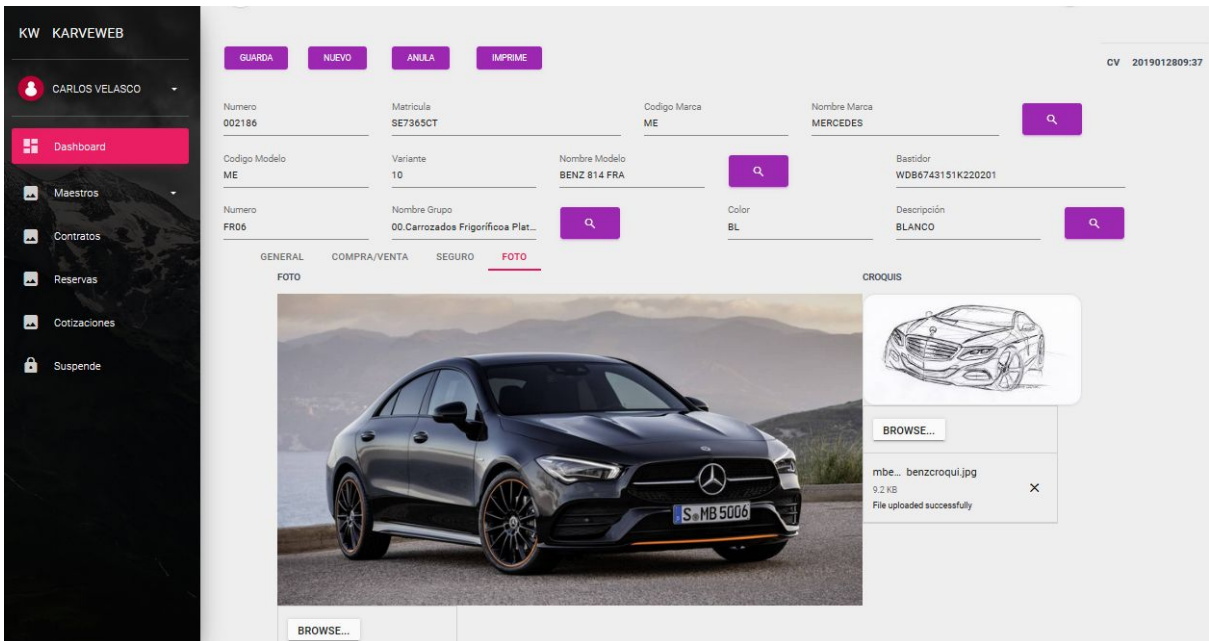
KW KARVEWEB

CARLOS VELASCO

Dashboard

Maestros

Contratos

Reservas

Cotizaciones

Suspende

GUARDA NUEVO ANULA IMPRIME

CV 2019012809:37

Numero
002186

Matricula
SE7365CT

Codigo Marca
ME

Nombre Marca
MERCEDES

Codigo Modelo
ME

Variante
10

Nombre Modelo
BENZ 814 FRA

Bastidor
WDB6743151K220201

Numero
FR06

Nombre Grupo
00.Carrozados Frigorificoa Plat...

Color
BL

Descripción
BLANCO

GENERAL COMPRA/VENTA SEGURO FOTO

FOTO

CROQUIS

S MB 5006

BROWSE...

mbe... benzcroqui.jpg
9.2 KB
File uploaded successfully

BROWSE...